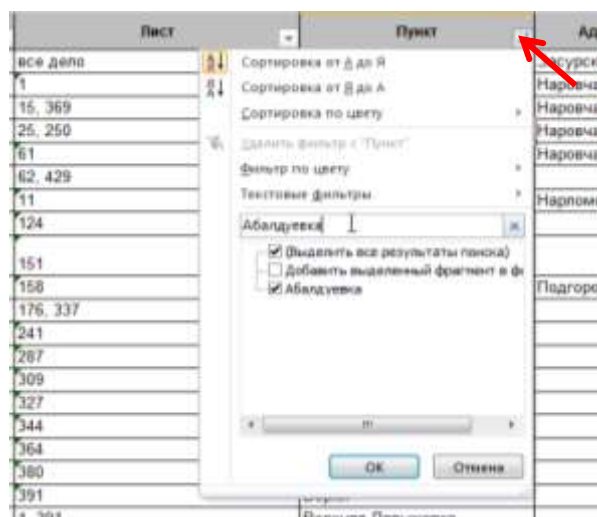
| Лист | Пункт | Ад |
|---|---|---|
| все дело | | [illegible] |
| 1 | | Наровча |
| 15, 369 | | Наровча |
| 25, 250 | | Наровча |
| 61 | | Наровча |
| 62, 429 | | |
| 11 | | Наромо |
| 124 | | |
| 151 | | |
| 158 | | Подгоро |
| 176, 337 | | |
| 241 | | |
| 267 | | |
| 309 | | |
| 327 | | |
| 344 | | |
| 364 | | |
| 380 | | |
| 391 | | |
| 1, 391 | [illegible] | |

Сортировка от А до Я
Сортировка от Я до А
Сортировка по цвету
Удалить фильтр с "Пункт"
Фильтр по цвету
Текстовые фильтры
Абалдуевка
(Выделить все результаты поиска)
Добавить выделенный фрагмент в фи
Абалдуевка
OK
Отмена